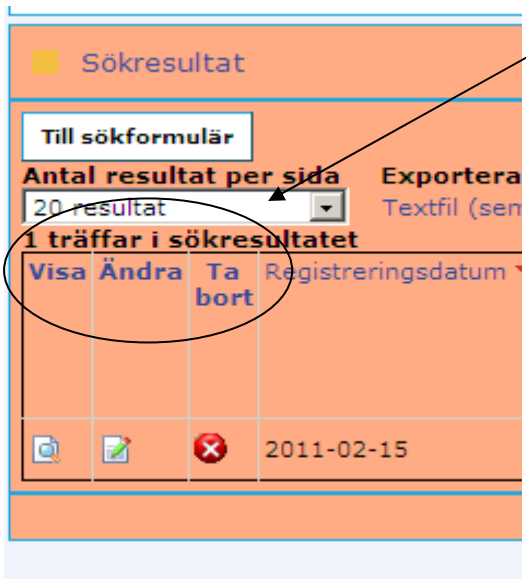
Sökresultat

Till sökformulär

Antal resultat per sida

20 resultat

Exportera

Textfil (sem

1 träffar i sökresultatet

| Visa | Ändra | Ta bort | Registreringsdatum |
|---|---|---|---|
| | | | 2011-02-15 |